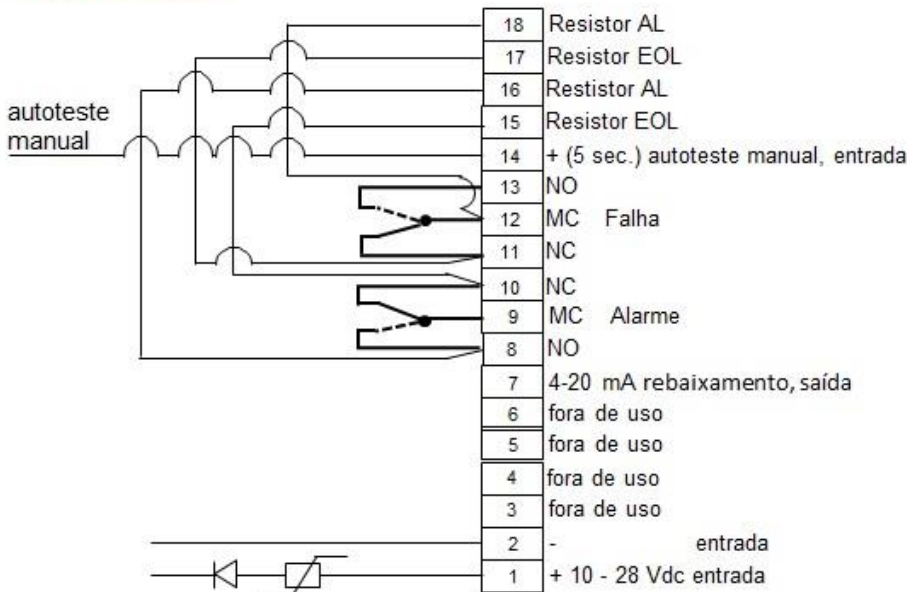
autoteste manual

| | |
|---|---|
| 18 | Resistor AL |
| 17 | Resistor EOL |
| 16 | Restistor AL |
| 15 | Resistor EOL |
| 14 | + (5 sec.) autoteste manual, entrada |
| 13 | NO |
| 12 | MC Falha |
| 11 | NC |
| 10 | NC |
| 9 | MC Alarme |
| 8 | NO |
| 7 | 4-20 mA rebaixamento, saída |
| 6 | fora de uso |
| 5 | fora de uso |
| 4 | fora de uso |
| 3 | fora de uso |
| 2 | - entrada |
| 1 | + 10 - 28 Vdc entrada |